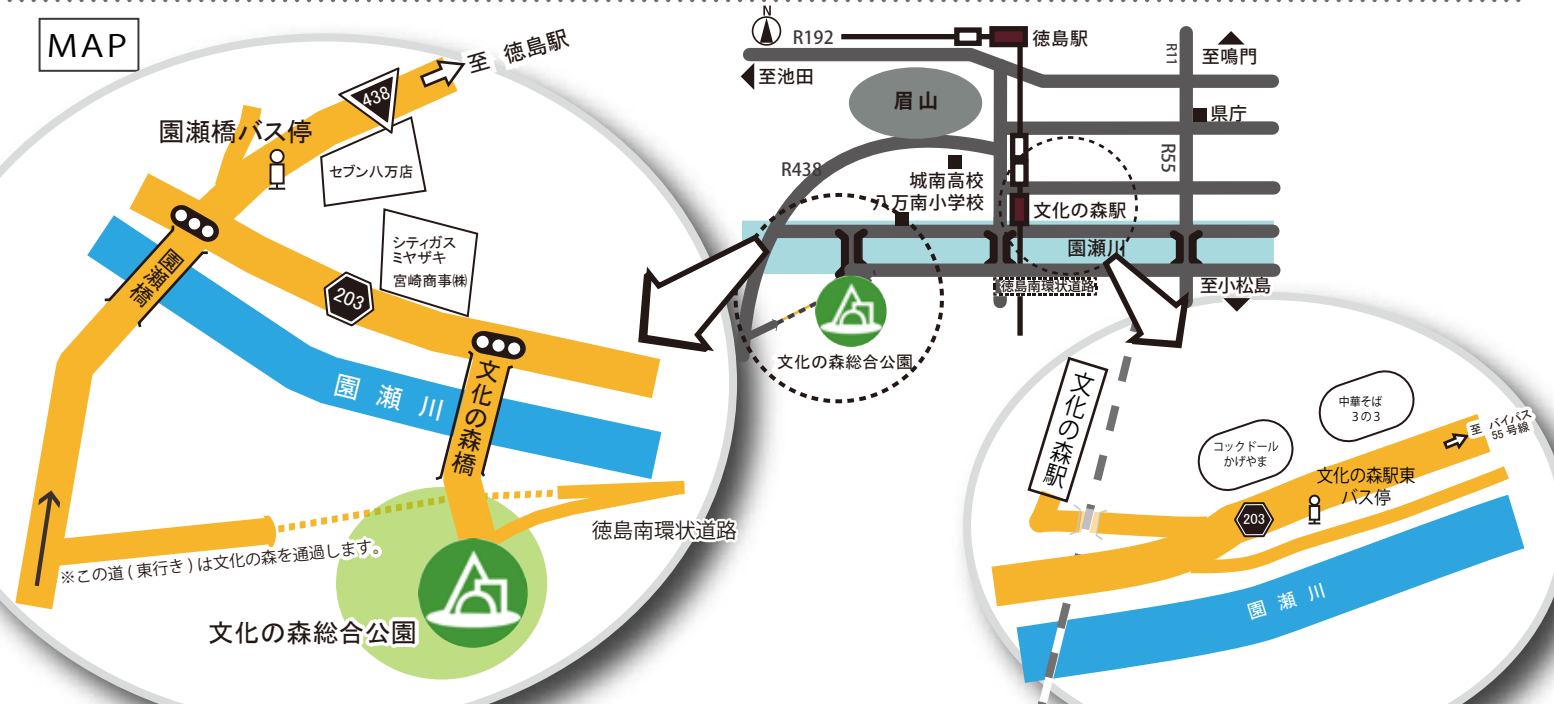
MAP

至 徳島駅

438

園瀬橋バス停

セブン八万店

シティガス
ミヤザキ
宮崎商事㈱

園瀬橋

203

文化の森橋

園 瀬 川

徳島南環状道路

※この道（東行き）は文化の森を通過します。

文化の森総合公園

N

R192

徳島駅

至池田

眉山

R11

至鳴門

県庁

R55

R438

城南高校

八万南小学校

文化の森駅

園瀬川

徳島南環状道路

至小松島

文化の森総合公園

文化の森駅

中華そば
3の3

コックドール
かげやま

至 バイパス
55 号線

文化の森駅東
バス停

203

園 瀬 川